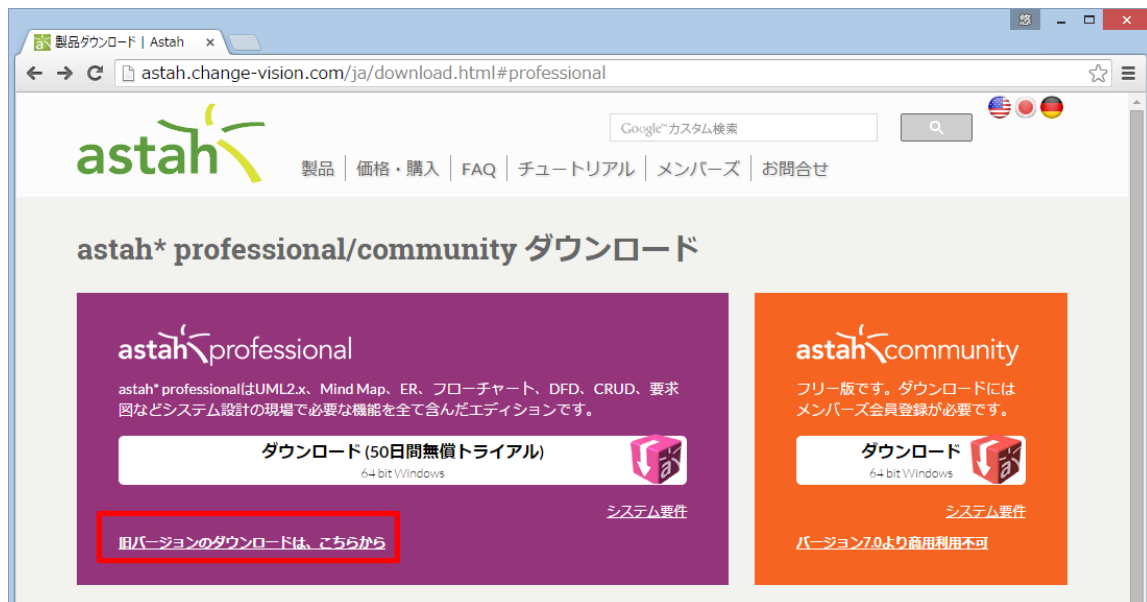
製品ダウンロード | Astah

astah.change-vision.com/ja/download.html#professional

Google™ カスタム検索

astah

製品 | 価格・購入 | FAQ | チュートリアル | メンバーズ | お問合せ

astah* professional/community ダウンロード

astah professional

astah* professionalはUML2.x、Mind Map、ER、フローチャート、DFD、CRUD、要求図などシステム設計の現場で必要な機能を全て含んだエディションです。

ダウンロード (50日間無償トライアル)
64 bit Windows

システム要件

旧バージョンのダウンロードは、こちらから

astah community

フリー版です。ダウンロードにはメンバーズ会員登録が必要です。

ダウンロード
64 bit Windows

システム要件

バージョン7.0より商用利用不可